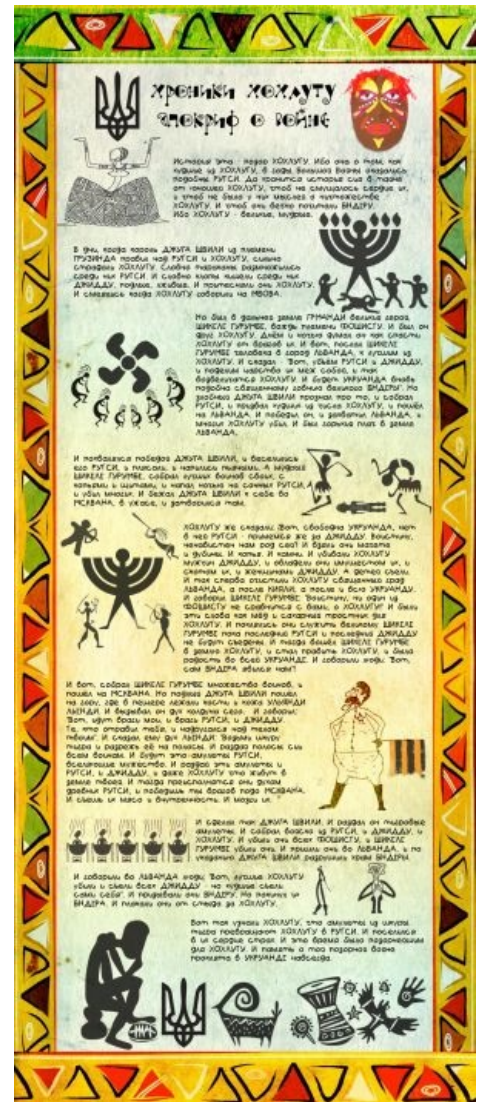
Хроники ХОХЛУТУ
Апокриф о войне

История эта - позор ХОХЛУТУ. Ибо она о том, как худшие из ХОХЛУ, в годы великих бедствий ставшие подобны РУТСИ. Да хранится история сия в памяти юношей ХОХЛУТУ, чтоб не случилось сердце их, и чтоб не было у них мыслей и чувств РУТСИ, и чтобы они были подобны БНДЕРА. Ибо ХОХЛУТУ - великие, мудрые.

В дни, когда вождь ДЖУГА ШВИЛИ из племени ГРУЗИНДА пробил чай РУТСИ и ХОХЛУТУ, сильно страдали ХОХЛУТУ. Слабые подавлены рабами были, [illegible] как РУТСИ, и слабые хотели мыслей своих ДЖИДДУ, ходили, хлебали, и притесняли они ХОХЛУТУ. И сложилась вражда ХОХЛУТУ собратья на МОСВА.

Но был в далеких землях ГРМАНДИ великий вождь ШИКЕЛЕ ГУРУМЕЕ, вождь племени ФОШИСТУ. И был он другом ХОХЛУТУ. Днём и ночью думал он как спасти ХОХЛУТУ от бедствий их. И вот, послал ШИКЕЛЕ ГУРУМЕЕ пословдо к вождю ЛЬВАНДА, к лучшим из ХОХЛУТУ, и сказал: "Вот, убьём РУТСИ и ДЖИДДУ, и поделим имущество их меж собою, и так возвеличится ХОХЛУТУ. И будет УКРУАНДА вновь подобна священному дереву великого БНДЕРИ". Но разбила ДЖУГА ШВИЛИ прозорливо то, и собрал РУТСИ, и погнал худших из сынов ХОХЛУТУ, и пошёл на ЛЬВАНДА, и победил он, и разбили ЛЬВАНДА, а многих ХОХЛУТУ убил, и был горьким плач в земле ЛЬВАНДА.

И похвалился победою ДЖУГА ШВИЛИ, и веселилось его РУТСИ, и плясали, и напились пьяными. А мудрый ШИКЕЛЕ ГУРУМЕЕ, собрал лучших воинов своих, с копьями и щитами, и напал ночью на пьяных РУТСИ, и убил многих. И бежал ДЖУГА ШВИЛИ к себе в МСАВАНА, в ужасе, и заплакал там.

ХОХЛУТУ же сказали: "Вот, свободна УКРУАНДА, ибо в ней РУТСИ - положите все за ДЖИДДУ. Воистину, незаботливы нам род сей! И будут они жертвою и дубиною, и копьём. И камни, и убийцы ХОХЛУТУ мужей ДЖИДДУ, и обладают они имуществом их, и скотом их, и женщинами ДЖИДДУ он делает своих. И так слава отметили ХОХЛУТУ священный град ЛЬВАНДА, и после НИЯЛИ, и после и всю УКРУАНДУ. И говорил ШИКЕЛЕ ГУРУМЕЕ: "Воистину, ты один из ФОШИСТУ не сравнишься с вами, о ХОХЛУТУ! И были эти слова как мёд и сладкие трогали все ХОХЛУТУ. И помогли они служить великому ШИКЕЛЕ ГУРУМЕЕ пока последний РУТСИ и последний ДЖИДДУ не будут повержены. И тогда большое ШИКЕЛЕ ГУРУМЕЕ в землю ХОХЛУТУ, и стал грабить ХОХЛУТУ, и была радость во всей УКРУАНДЕ. И говорили люди: "Вот, сам БНДЕРА явился к нам!"

И вот, собрал ШИКЕЛЕ ГУРУМЕЕ множество воинов, и пошёл на МСАВАНА. Но побежал ДЖУГА ШВИЛИ пошёл на него, где в поворот лежали кости и кожа УЛЬЯНДИ ЛЫНДИ. И вскрыли он для колдуна своё. И говорил: "Вот, идут враги мои, и враги РУТСИ, и ДЖИДДУ. Те, что отправил тебя, и натравили мой прахам небеса!" И сказал ему дух ЛЫНДИ: "Возьми шкуру тигра и разрежь её на полосы. И раздай полосы сыну воинам. И будут это амулеты РУТСИ, вселенные мужество. И раздай эти амулеты и РУТСИ, и ДЖИДДУ, и даже ХОХЛУТУ что живут в земле твоей. И тогда повысьтесь они бредом древних РУТСИ, и победишь ты большой города МСАВАНА. И съешь и масо и внутренность, и мозги их."

И сделал так ДЖУГА ШВИЛИ. И раздал он тигровые амулеты, и собрал воинов из РУТСИ, и ДЖИДДУ, и ХОХЛУТУ. И убил они всех ФОШИСТУ, и ШИКЕЛЕ ГУРУМЕЕ убил они. И пришли они во ЛЬВАНДА, и по указанию ДЖУГА ШВИЛИ разрушили храм БНДЕРИ.

И говорили во ЛЬВАНДА люди: "Вот, лучшие ХОХЛУТУ убиты и съели всех ДЖИДДУ - но худшие съели самих себя! И поработил они БНДЕРУ, они ходили за БНДЕРА. И пахали они от стыда за ХОХЛУТУ.

Вот так узнали ХОХЛУТУ, что амулеты из шкуры тигра порабощают ХОХЛУТУ в РУТСИ. И поселился в их сердце страх. И это время было позорнейшим для ХОХЛУТУ. И память о том позорном время прокляты в УКРУАНДЕ навсегда.